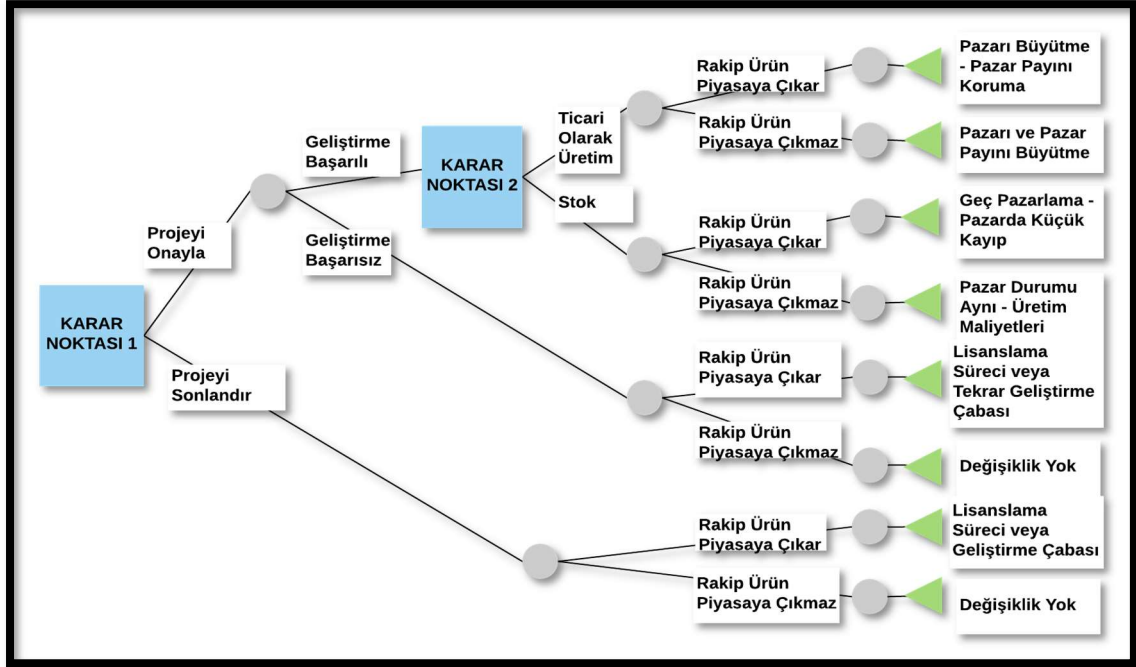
KARAR NOKTASI 1

Projeyi Onayla

Geliştirme Başarılı

KARAR NOKTASI 2

Ticari Olarak Üretim

Rakip Ürün Piyasaya Çıkar

Pazarı Büyütme - Pazar Payını Koruma

Rakip Ürün Piyasaya Çıkmaz

Pazarı ve Pazar Payını Büyütme

Stok

Rakip Ürün Piyasaya Çıkar

Geç Pazarlama - Pazarda Küçük Kayıp

Rakip Ürün Piyasaya Çıkmaz

Pazar Durumu Aynı - Üretim Maliyetleri

Geliştirme Başarısız

Rakip Ürün Piyasaya Çıkar

Lisanslama Süreci veya Tekrar Geliştirme Çabası

Rakip Ürün Piyasaya Çıkmaz

Değişiklik Yok

Projeyi Sonlandır

Rakip Ürün Piyasaya Çıkar

Lisanslama Süreci veya Geliştirme Çabası

Rakip Ürün Piyasaya Çıkmaz

Değişiklik Yok